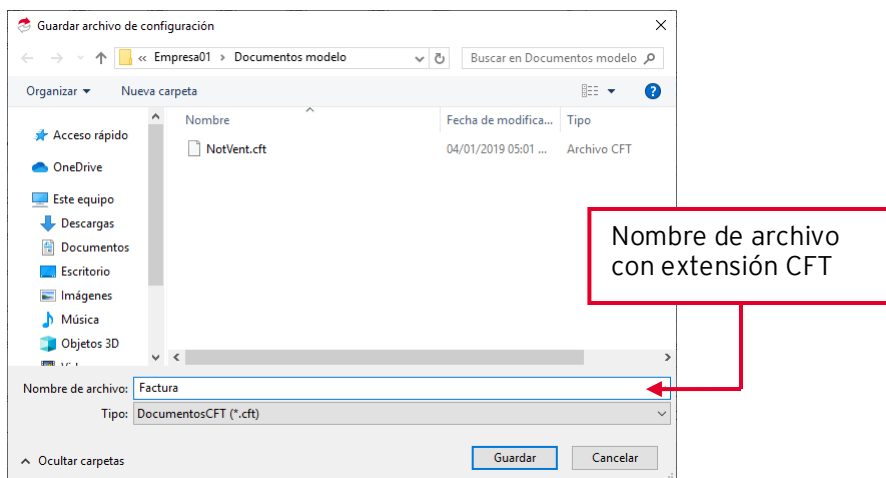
Guardar archivo de configuración

« Empresa01 > Documentos modelo

Buscar en Documentos modelo

Organizar ▾ Nueva carpeta

Acceso rápido
OneDrive
Este equipo
Descargas
Documentos
Escritorio
Imágenes
Música
Objetos 3D

| Nombre | Fecha de modifica... | Tipo |
|---|---|---|
| NotVent.cft | 04/01/2019 05:01 ... | Archivo CFT |

Nombre de archivo con extensión CFT

Nombre de archivo: Factura
Tipo: DocumentosCFT (*.cft)

Ocultar carpetas

Guardar Cancelar